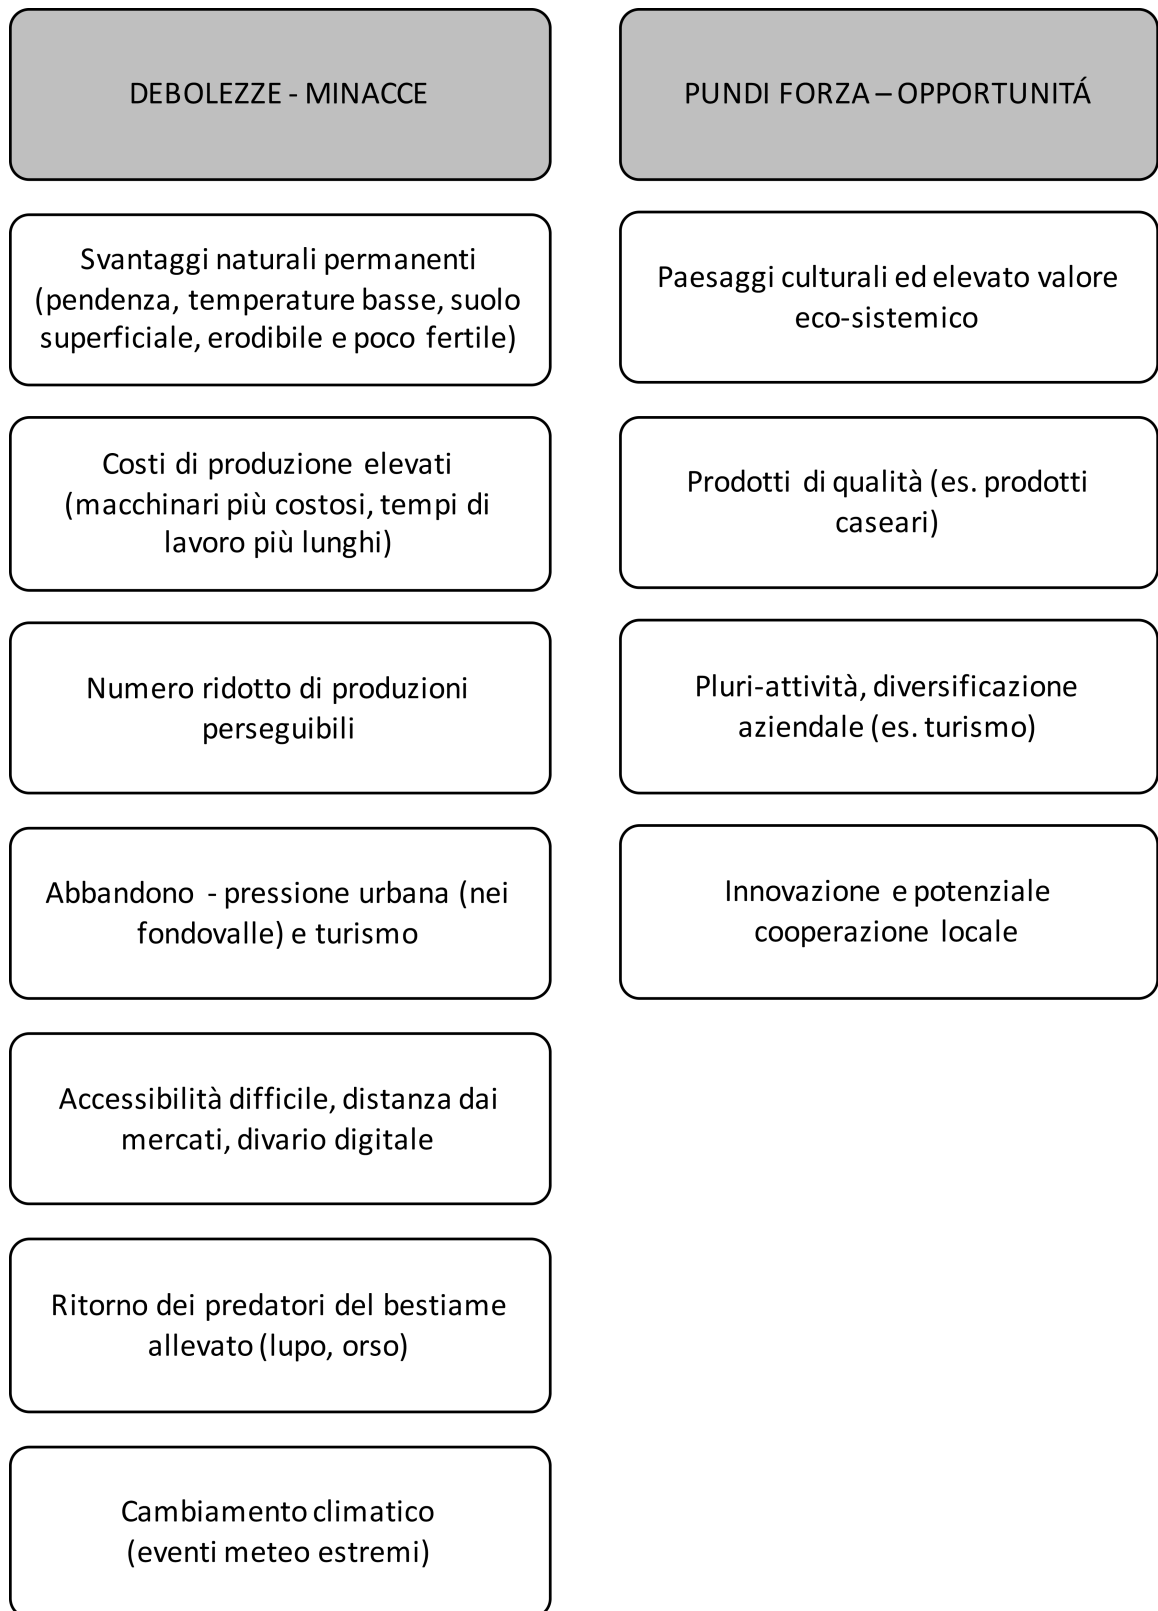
DEBOLEZZE - MINACCE

Svantaggi naturali permanenti (pendenza, temperature basse, suolo superficiale, erodibile e poco fertile)

Costi di produzione elevati (macchinari più costosi, tempi di lavoro più lunghi)

Numero ridotto di produzioni perseguibili

Abbandono - pressione urbana (nei fondovalle) e turismo

Accessibilità difficile, distanza dai mercati, divario digitale

Ritorno dei predatori del bestiame allevato (lupo, orso)

Cambiamento climatico (eventi meteo estremi)

PUNDI FORZA – OPPORTUNITÁ

Paesaggi culturali ed elevato valore eco-sistemico

Prodotti di qualità (es. prodotti caseari)

Pluri-attività, diversificazione aziendale (es. turismo)

Innovazione e potenziale cooperazione locale